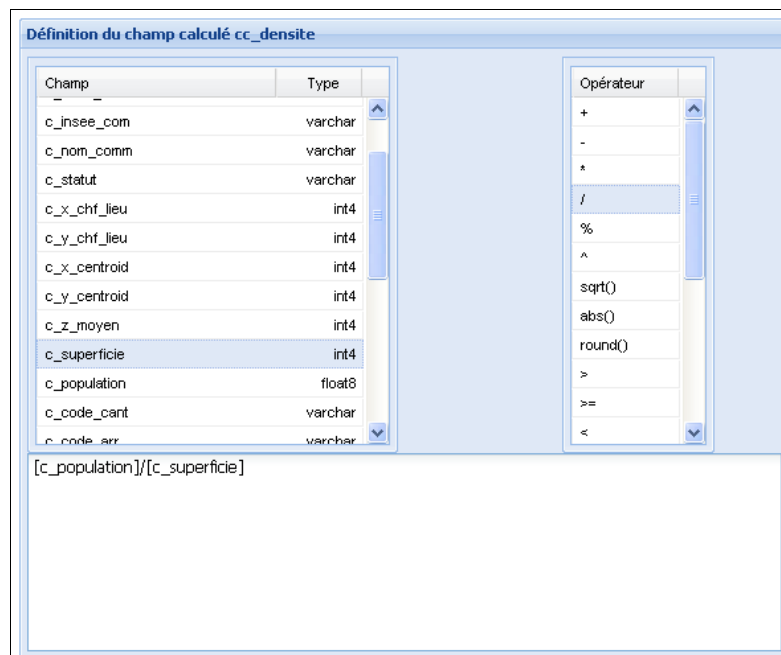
Définition du champ calculé cc_densite

| Champ | Type |
|---|---|
| c_insee_com | varchar |
| c_nom_comm | varchar |
| c_statut | varchar |
| c_x_chf_lieu | int4 |
| c_y_chf_lieu | int4 |
| c_x_centroid | int4 |
| c_y_centroid | int4 |
| c_z_moyen | int4 |
| c_superficie | int4 |
| c_population | float8 |
| c_code_cant | varchar |
| c_code_arr | varchar |

| Opérateur |
|---|
| + |
| - |
| * |
| / |
| % |
| ^ |
| sqrt() |
| abs() |
| round() |
| > |
| >= |
| < |

[c_population]/[c_superficie]